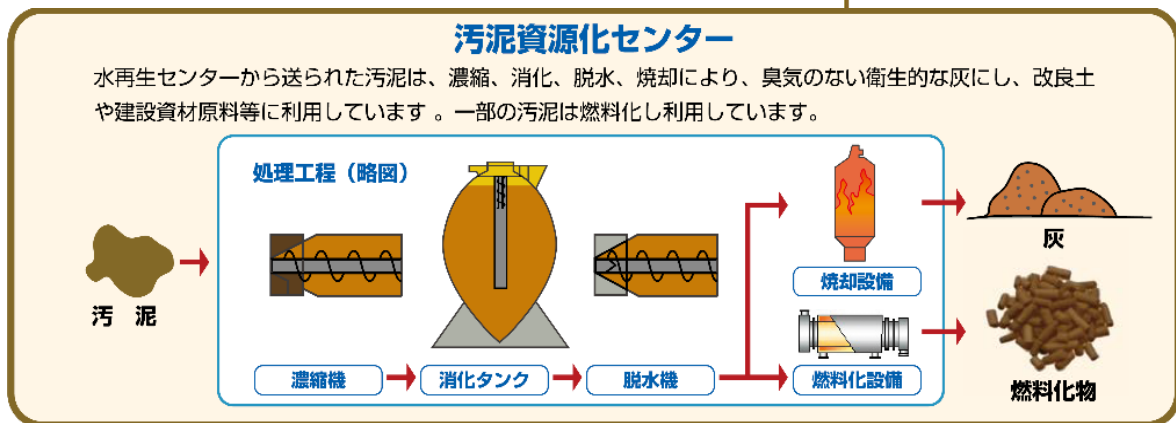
汚泥資源化センター

水再生センターから送られた汚泥は、濃縮、消化、脱水、焼却により、臭気のない衛生的な灰にし、改良土や建設資材原料等に利用しています 。一部の汚泥は燃料化し利用しています。

処理工程（略図）

汚　泥

濃縮機

消化タンク

脱水機

焼却設備

燃料化設備

灰

燃料化物